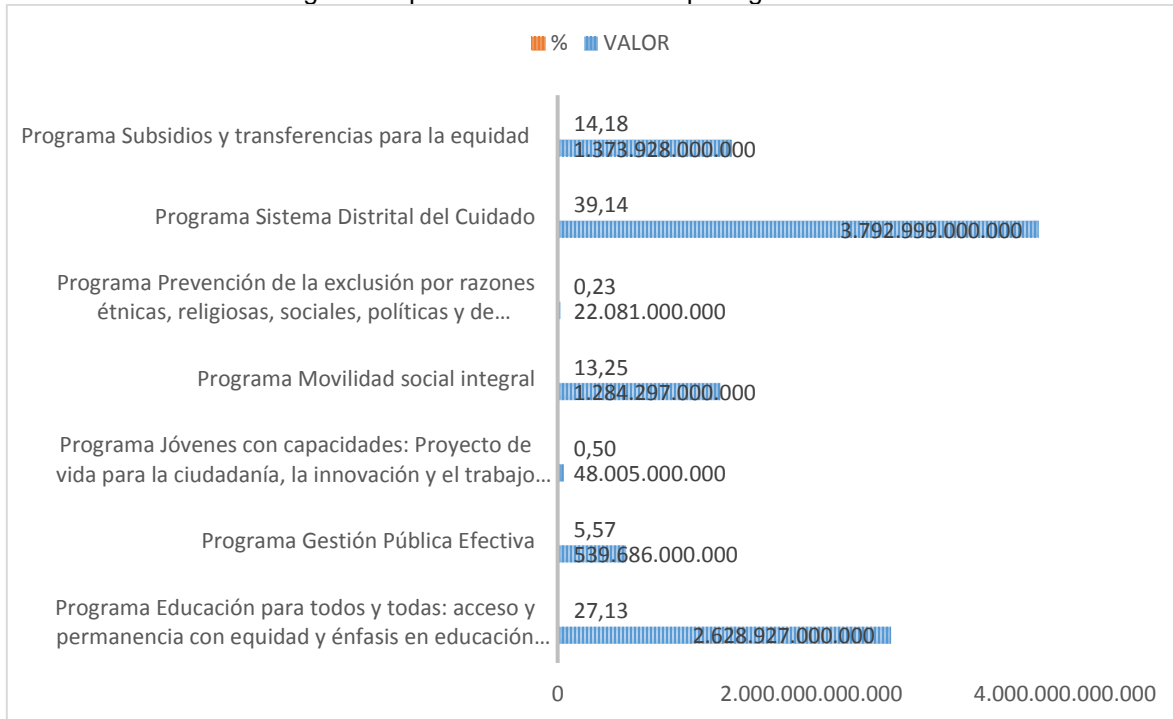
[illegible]

% VALOR

Programa Subsidios y transferencias para la equidad
14,18
1.373.928.000.000

Programa Sistema Distrital del Cuidado
39,14
3.792.999.000.000

Programa Prevención de la exclusión por razones étnicas, religiosas, sociales, políticas y de…
0,23
22.081.000.000

Programa Movilidad social integral
13,25
1.284.297.000.000

Programa Jóvenes con capacidades: Proyecto de vida para la ciudadanía, la innovación y el trabajo…
0,50
48.005.000.000

Programa Gestión Pública Efectiva
5,57
539.686.000.000

Programa Educación para todos y todas: acceso y permanencia con equidad y énfasis en educación…
27,13
2.628.927.000.000

0
2.000.000.000.000
4.000.000.000.000